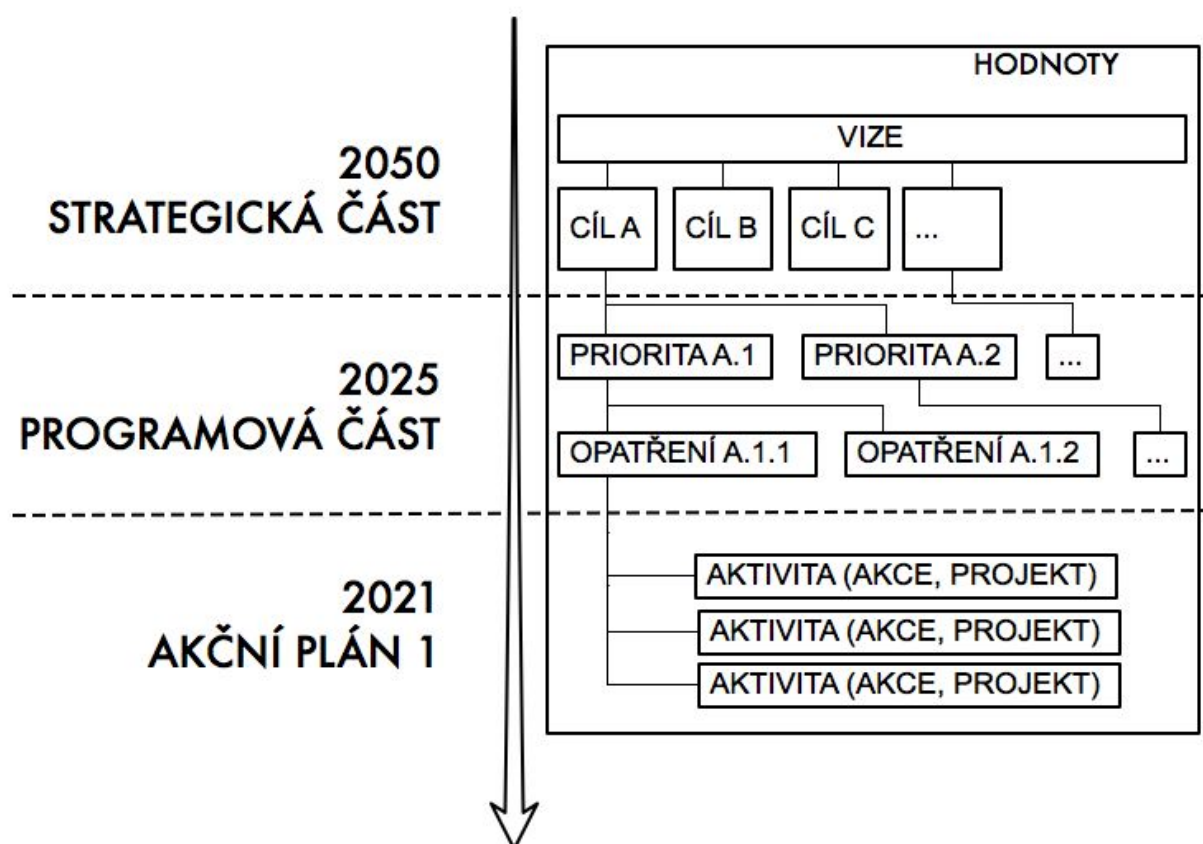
2050
STRATEGICKÁ ČÁST

HODNOTY

VIZE

CÍL A

CÍL B

CÍL C

...

2025
PROGRAMOVÁ ČÁST

PRIORITA A.1

PRIORITA A.2

...

OPATŘENÍ A.1.1

OPATŘENÍ A.1.2

...

2021
AKČNÍ PLÁN 1

AKTIVITA (AKCE, PROJEKT)

AKTIVITA (AKCE, PROJEKT)

AKTIVITA (AKCE, PROJEKT)